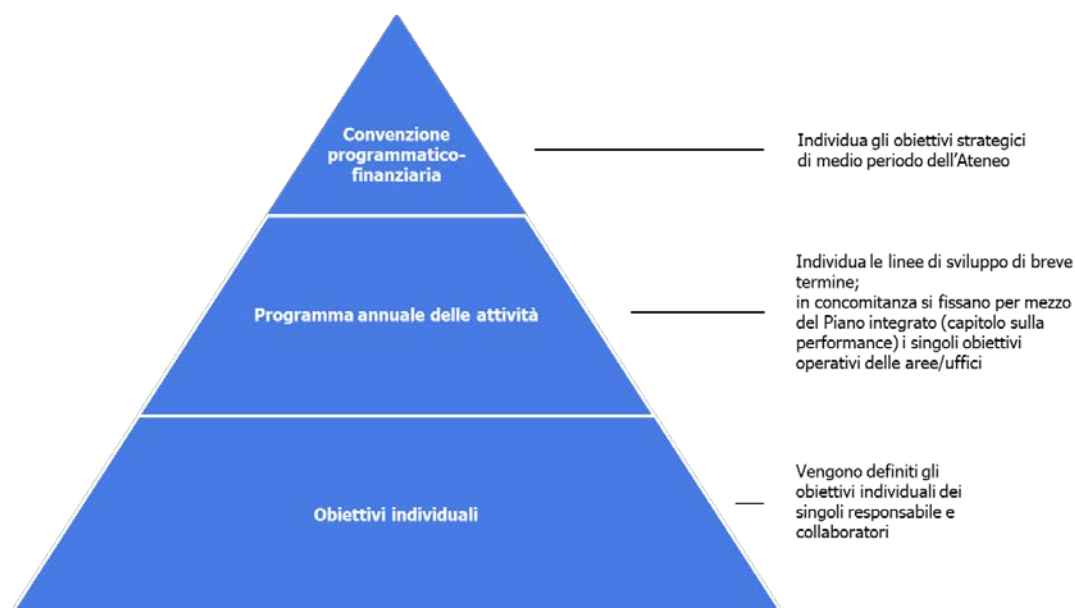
Convenzione programmatico-finanziaria

Individua gli obiettivi strategici di medio periodo dell'Ateneo

Programma annuale delle attività

Individua le linee di sviluppo di breve termine;
in concomitanza si fissano per mezzo del Piano integrato (capitolo sulla performance) i singoli obiettivi operativi delle aree/uffici

Obiettivi individuali

Vengono definiti gli obiettivi individuali dei singoli responsabile e collaboratori